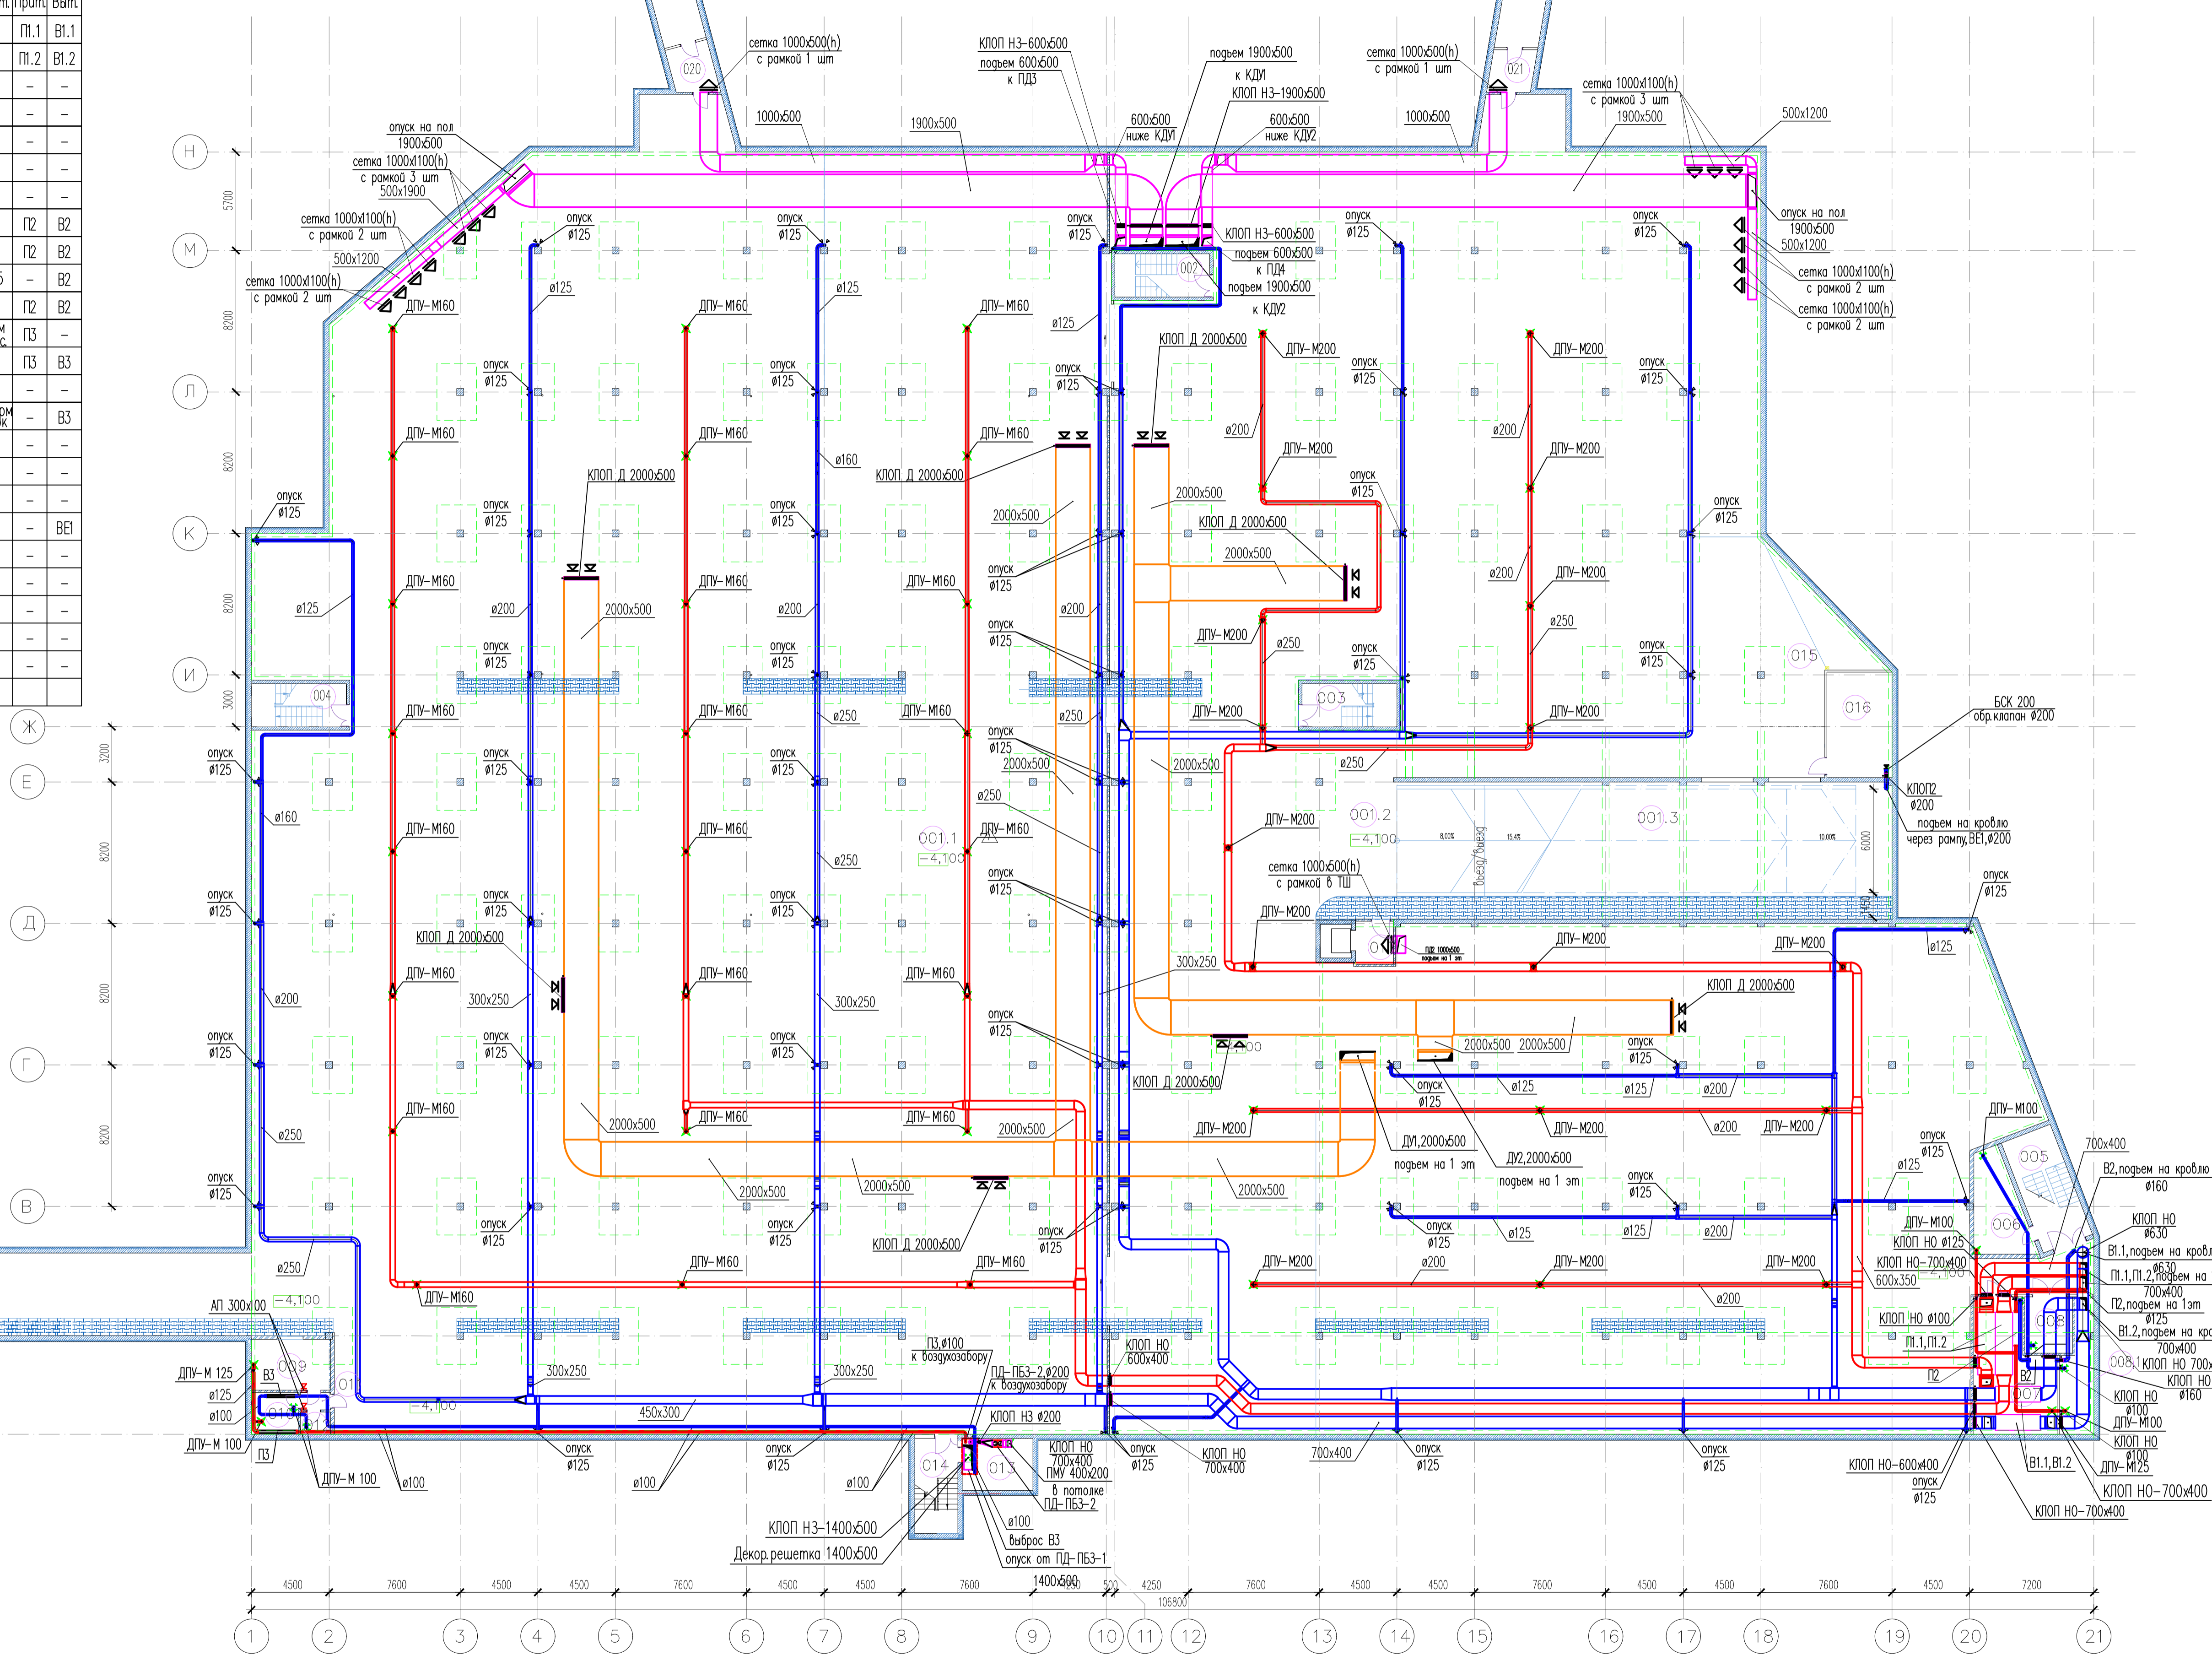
| Приточ. | Вытяжн. |
|---|---|
| П1.1 | В1.1 |
| П1.2 | В1.2 |
| – | – |
| – | – |
| – | – |
| – | – |
| – | – |
| П2 | В2 |
| П2 | В2 |
| – | В2 |
| П2 | В2 |
| П3 | – |
| П3 | В3 |
| – | – |
| – | В3 |
| – | – |
| – | – |
| – | – |
| – | ВЕ1 |
| – | – |
| – | – |
| – | – |
| – | – |
| – | – |

Н
М
Л
К
И
Ж
Е
Д
Г
В

сетка 1000х500(h) с рамкой 1 шт
КЛОП НЗ-600х500
подъем 600х500 к ПД3
подъем 1900х500 к КДУ1
КЛОП НЗ-1900х500
сетка 1000х500(h) с рамкой 1 шт
сетка 1000х1100(h) с рамкой 3 шт
1900х500
500х1200
1000х500
1900х500
600х500 ниже КДУ1
600х500 ниже КДУ2
1000х500
опуск на пол 1900х500
сетка 1000х1100(h) с рамкой 3 шт
500х1900
сетка 1000х1100(h) с рамкой 2 шт
500х1200
сетка 1000х1100(h) с рамкой 2 шт
ДПУ-М160
опуск ø125
ø125
КЛОП НЗ-600х500
подъем 600х500 к ПД4
подъем 1900х500 к КДУ2
опуск на пол 1900х500
500х1200
сетка 1000х1100(h) с рамкой 2 шт
сетка 1000х1100(h) с рамкой 2 шт
КЛОП Д 2000х500
ДПУ-М200
ø200
ø160
2000х500
ø250
300х250
БСК 200 обр.клапан ø200
КЛОП2 ø200 подъем на кровлю через рампу,ВЕ1,ø200
001.1 -4,100
001.2 -4,100
001.3
сетка 1000х500(h) с рамкой в ТШ
Въезд/Выезд
ДУ1,2000х500 подъем на 1 эт
ДУ2,2000х500 подъем на 1 эт
ДПУ-М100
700х400
В2,подъем на кровлю ø160
КЛОП НО ø630
В1.1,подъем на кровлю
П1.1,П1.2,подъем на 700х400
П2,подъем на 1эт
В1.2,подъем на кровлю 700х400
КЛОП НО 700х400
КЛОП НО ø160
КЛОП НО ø100
ДПУ-М125
КЛОП НО-700х400
КЛОП НО-600х400
600х350
КЛОП НО ø125
КЛОП НО ø100
П1.1,П1.2
В1.1,В1.2
АП 300х100
ДПУ-М 125
ДПУ-М 100
В3
П3
ø100
450х300
П3,ø100 к воздухозабору
ПД-ПБ3-2,ø200 к воздухозабору
КЛОП НЗ ø200
КЛОП НО 600х400
КЛОП НО 700х400 ПМУ 400х200 в потолке ПД-ПБ3-2
ø100
Выброс В3
опуск от ПД-ПБ3-1
1400х500
КЛОП НЗ-1400х500
Декор.решетка 1400х500
700х400
КЛОП НО 700х400
КЛОП НО-700х400
002 003 004 005 006 007 008 009 010 011 012 013 014 015 016 020 021
4500 7600 4500 4500 7600 4500 4500 7600 500 4250 7600 4500 4500 7600 4500 4500 7600 4500 7200
106800
5700 8200 8200 8200 3000 3200 8200 8200 8200 6000
1 2 3 4 5 6 7 8 9 10 11 12 13 14 15 16 17 18 19 20 21